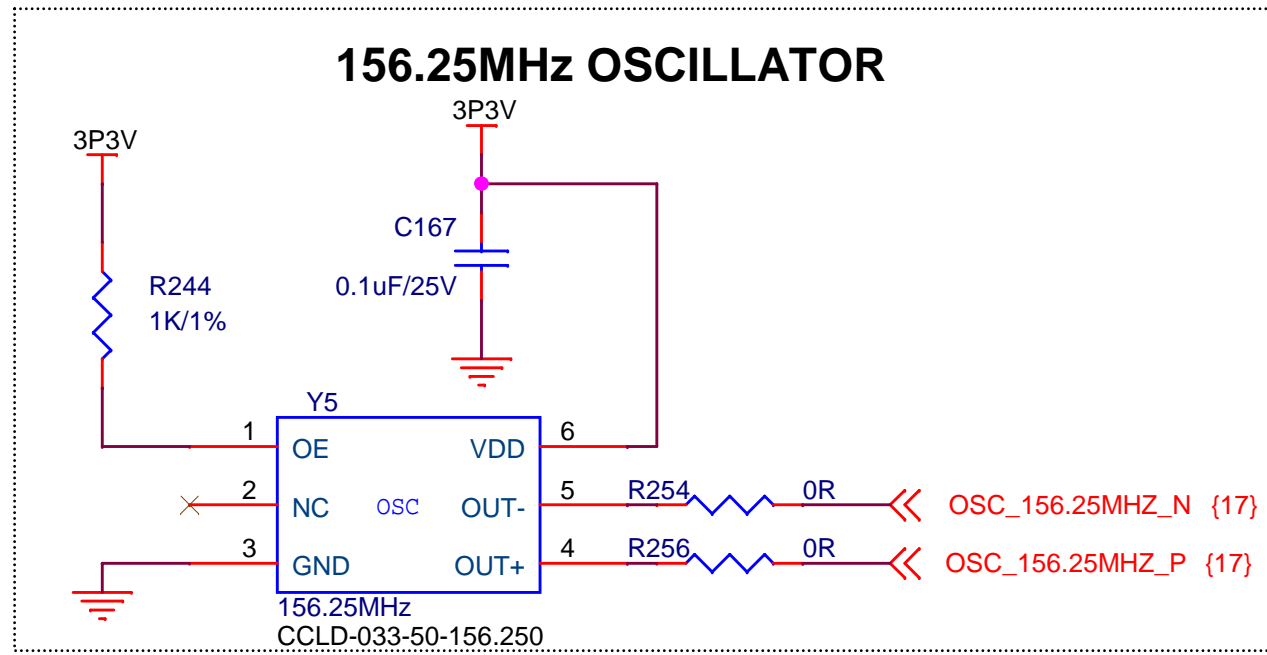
156.25MHz OSCILLATOR

3P3V

3P3V

C167

0.1uF/25V

R244

1K/1%

Y5

1 OE

2 NC

3 GND

OSC

VDD 6

OUT- 5

OUT+ 4

156.25MHz

CCLD-033-50-156.250

R254 0R

R256 0R

OSC_156.25MHZ_N {17}

OSC_156.25MHZ_P {17}